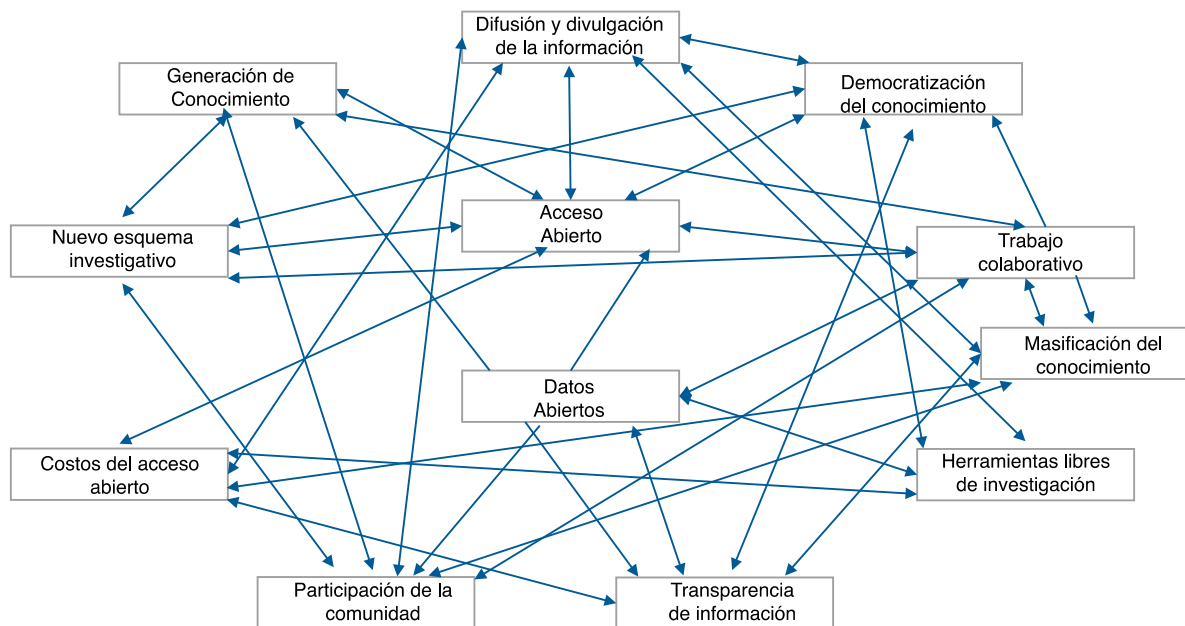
Difusión y divulgación de la información

Generación de Conocimiento

Democratización del conocimiento

Acceso Abierto

Nuevo esquema investigativo

Trabajo colaborativo

Masificación del conocimiento

Datos Abiertos

Costos del acceso abierto

Herramientas libres de investigación

Participación de la comunidad

Transparencia de información